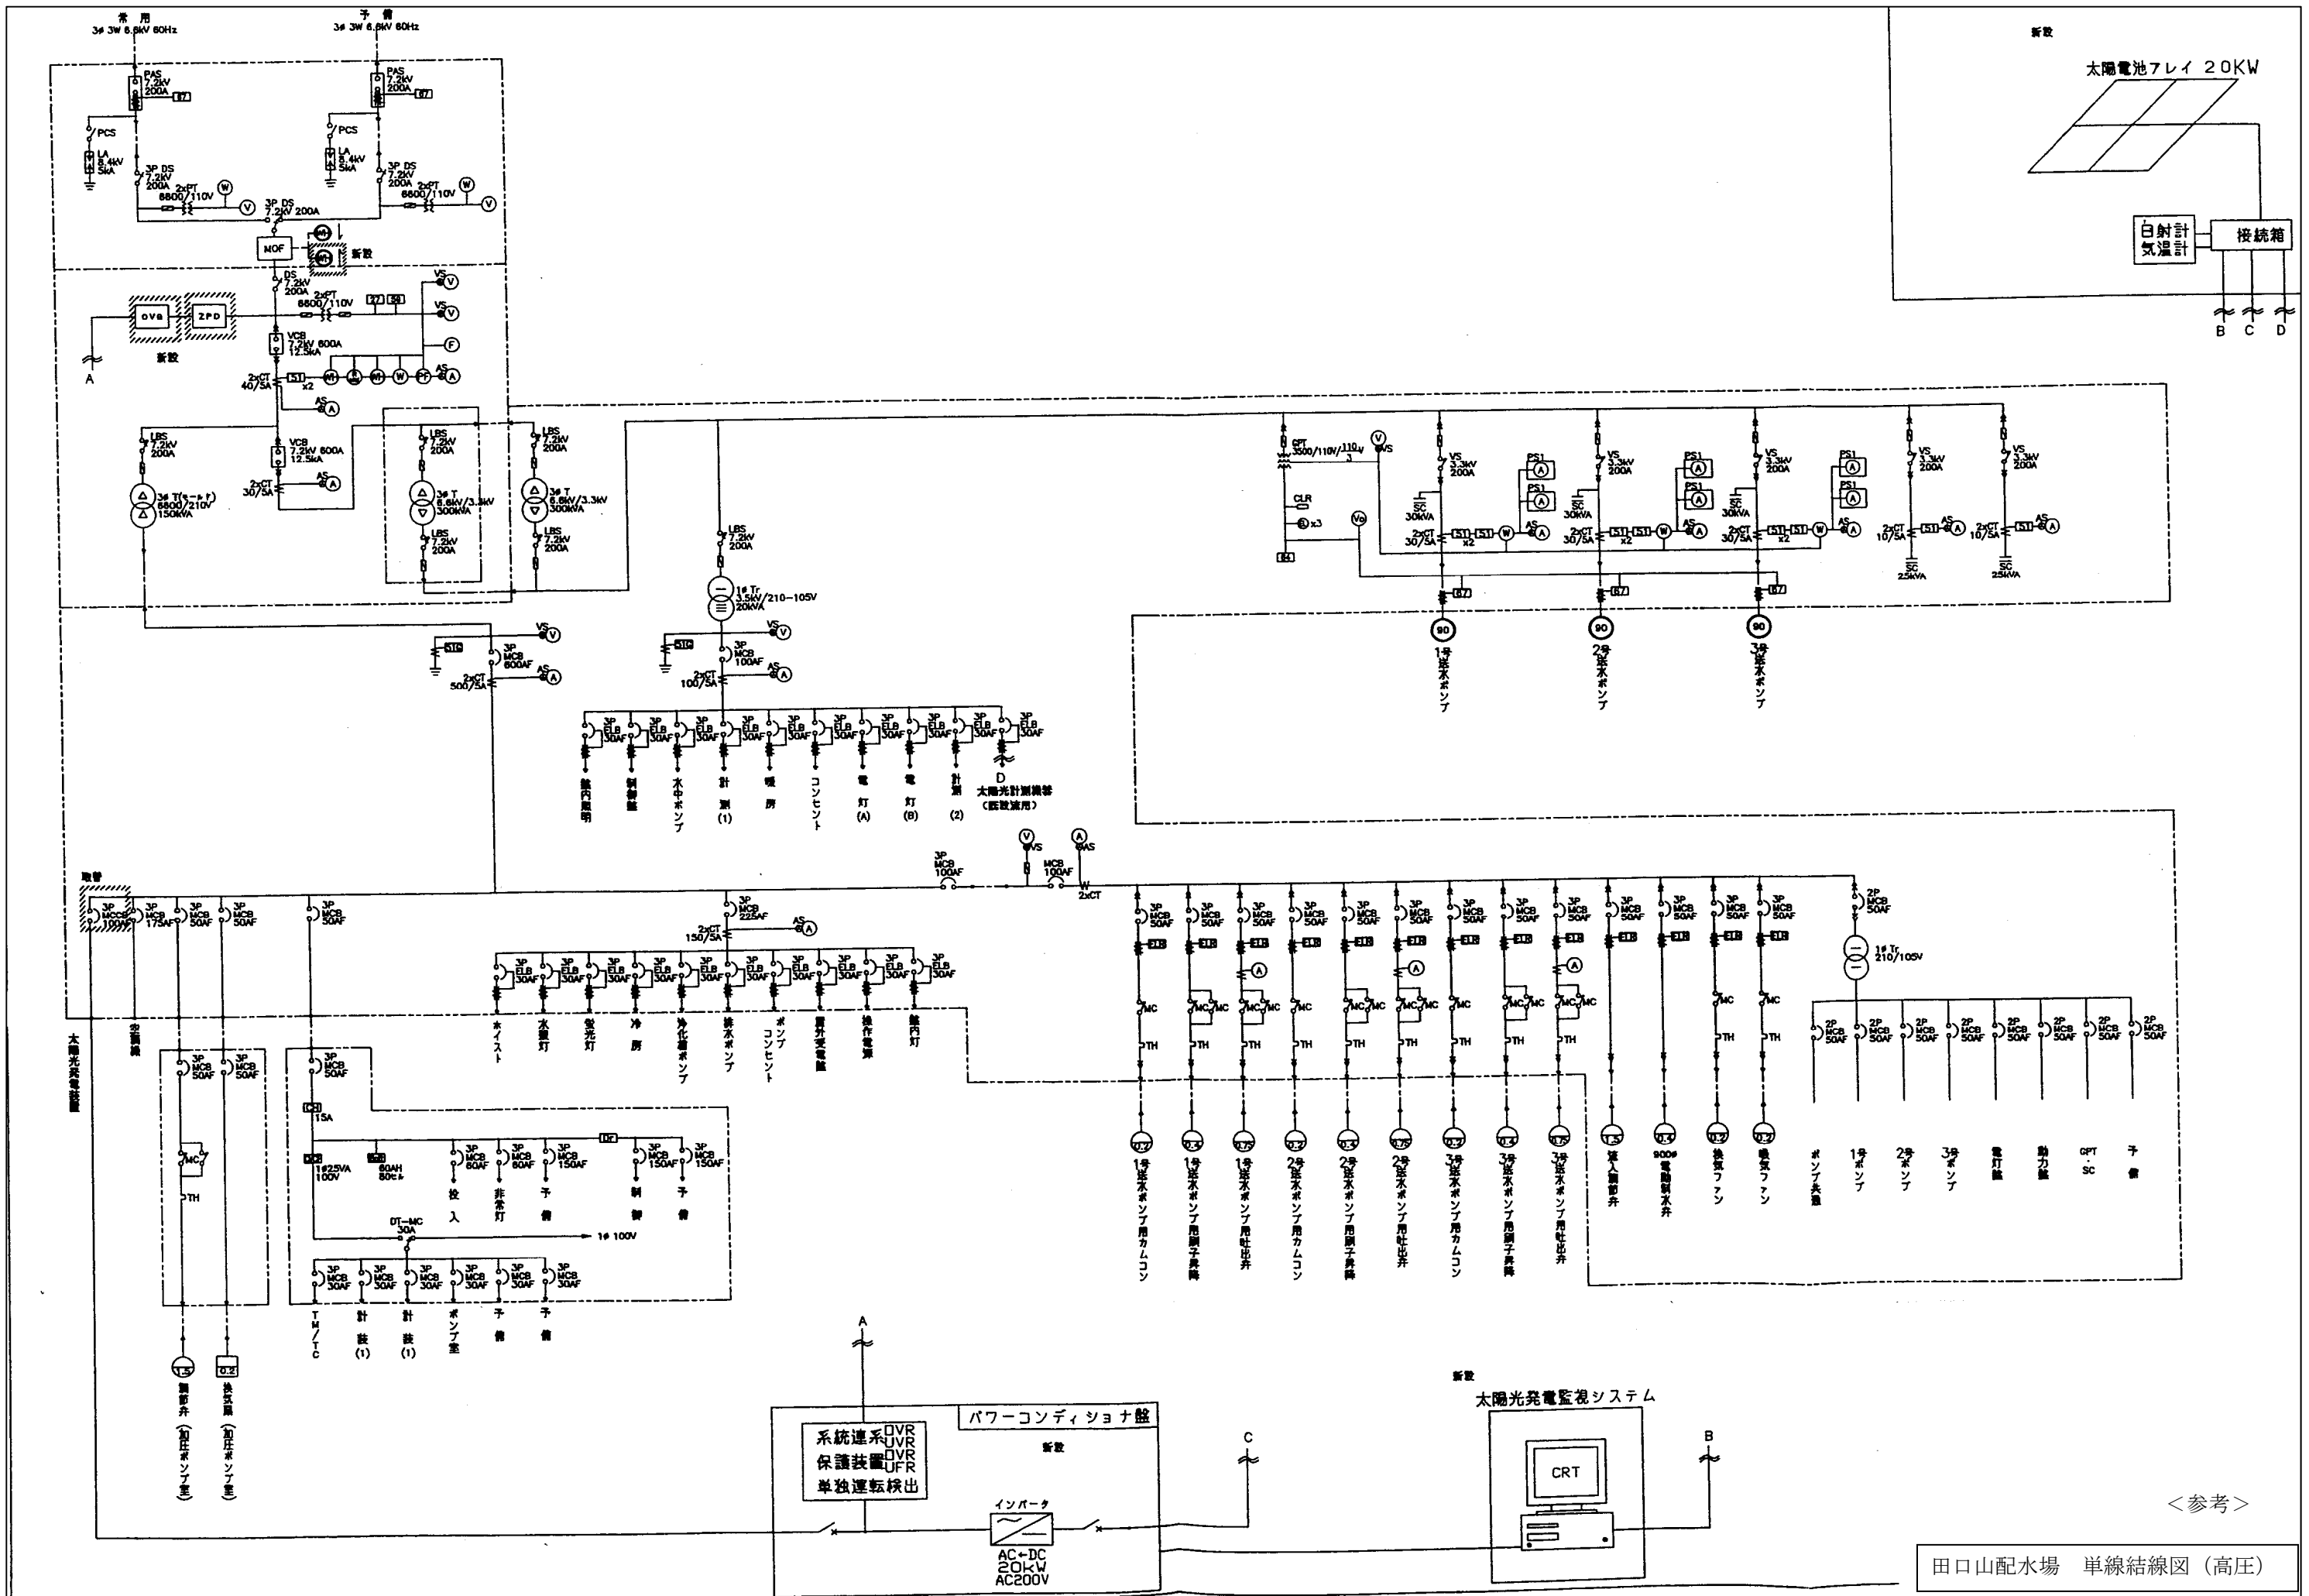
常用
3φ 3W 6.6kV 60Hz
予備
3φ 3W 6.6kV 60Hz
PAS 7.2kV 200A
PAS 7.2kV 200A
PCS
PCS
LA 8.4kV 5kA
LA 8.4kV 5kA
3P DS 7.2kV 200A
3P DS 7.2kV 200A
2xPT 6600/110V
2xPT 6600/110V
3P DS 7.2kV 200A
MOF
新設
DS 7.2kV 200A
2xPT 6600/110V
OVG
ZPD
新設
A
VCB 7.2kV 600A 12.5kA
2xCT 40/5A
LBS 7.2kV 200A
VCB 7.2kV 600A 12.5kA
2xCT 30/5A
3φ T(モールド) 6600/210V 150kVA
LBS 7.2kV 200A
3φ T 6.6kV/3.3kV 300kVA
LBS 7.2kV 200A
LBS 7.2kV 200A
3φ T 6.6kV/3.3kV 300kVA
LBS 7.2kV 200A
LBS 7.2kV 200A
1φ Tr 3.3kV/210-105V 20kVA
3P MCB 100AF
2xCT 100/5A
3P MCB 600AF
2xCT 500/5A
3P ELB 30AF
館内照明
制御盤
水中ポンプ
計測(1)
暖房
コンセント
電灯(A)
電灯(B)
計測(2)
D
太陽光計測機器(既設流用)
新設
太陽電池アレイ 20KW
日射計
気温計
接続箱
B C D
GPT 3300/110V/110/3V
CLR
VS 3.3kV 200A
SC 30kVA
2xCT 30/5A
PS1
x2
SC 25kVA
2xCT 10/5A
1号送水ポンプ
2号送水ポンプ
3号送水ポンプ
取替
3P MCCB 100AF
3P MCB 175AF
3P MCB 50AF
3P MCB 50AF
3P MCB 50AF
3P MCB 225AF
2xCT 150/5A
3P MCB 100AF
MCB 100AF
2xCT
太陽光発電設備
空調機
ホイスト
水銀灯
蛍光灯
冷房
浄化槽ポンプ
排水ポンプ
ポンプコンセント
屋外受電盤
操作電源
館内灯
3P MCB 50AF
MC
TH
1.5
調節弁(加圧ポンプ室)
0.2
換気扇(加圧ポンプ室)
15A
1φ25VA 100V
60AH 80セル
3P MCB 60AF
3P MCB 150AF
投入
非常灯
予備
制御
予備
DT-MC 30A
1φ 100V
3P MCB 30AF
TM/TC
計装(1)
計装(1)
ポンプ室
予備
予備
1号送水ポンプ用カムコン
1号送水ポンプ用開子昇降
1号送水ポンプ用吐出弁
2号送水ポンプ用カムコン
2号送水ポンプ用開子昇降
2号送水ポンプ用吐出弁
3号送水ポンプ用カムコン
3号送水ポンプ用開子昇降
3号送水ポンプ用吐出弁
流入調節弁
900φ電動制水弁
換気ファン
吸気ファン
2P MCB 50AF
1φ Tr 210/105V
ポンプ共通
1号ポンプ
2号ポンプ
3号ポンプ
電灯盤
動力盤
GPT SC
予備
A
パワーコンディショナ盤
新設
系統連系保護装置 OVR UVR OVR UFR
単独運転検出
インバータ
AC←DC 20kW AC200V
C
新設
太陽光発電監視システム
CRT
B
<参考>
田口山配水場 単線結線図(高圧)